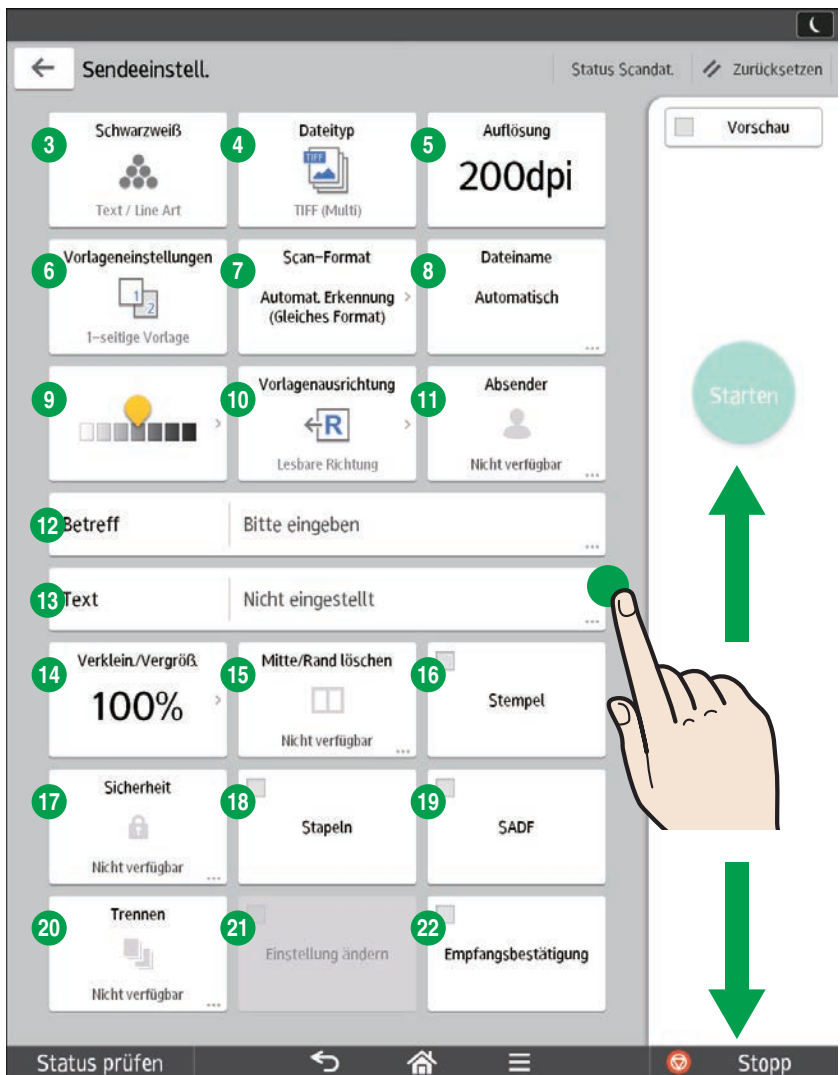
Sendeeinstell.

Status Scandat.

Zurücksetzen

3 Schwarzweiß

Text / Line Art

4 Dateityp

TIFF (Multi)

5 Auflösung

200dpi

Vorschau

6 Vorlageneinstellungen

1-seitige Vorlage

7 Scan-Format

Automat. Erkennung (Gleiches Format)

8 Dateiname

Automatisch

9

10 Vorlagenausrichtung

Lesbare Richtung

11 Absender

Nicht verfügbar

Starten

12 Betreff

Bitte eingeben

13 Text

Nicht eingestellt

14 Verklein./Vergröß.

100%

15 Mitte/Rand löschen

Nicht verfügbar

16 Stempel

17 Sicherheit

Nicht verfügbar

18 Stapeln

19 SADF

20 Trennen

Nicht verfügbar

21 Einstellung ändern

22 Empfangsbestätigung

Status prüfen

Stopp